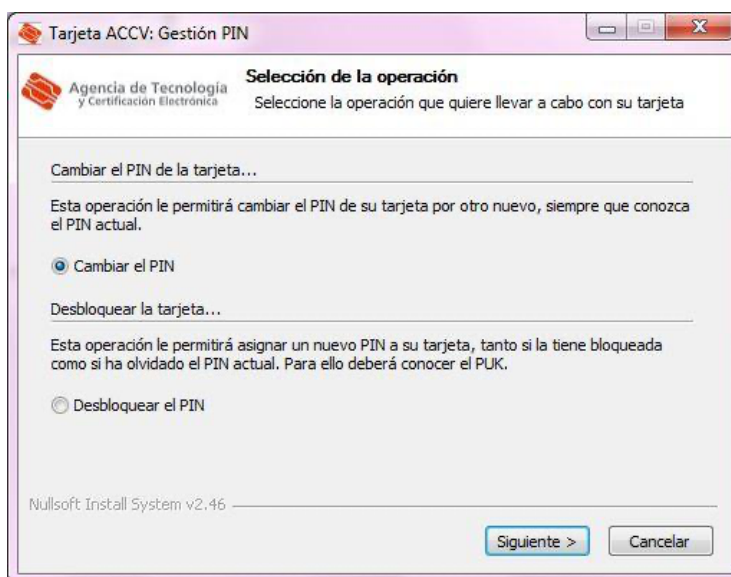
Tarjeta ACCV: Gestión PIN

Agencia de Tecnología y Certificación Electrónica

Selección de la operación

Seleccione la operación que quiere llevar a cabo con su tarjeta

Cambiar el PIN de la tarjeta...

Esta operación le permitirá cambiar el PIN de su tarjeta por otro nuevo, siempre que conozca el PIN actual.

Cambiar el PIN

Desbloquear la tarjeta...

Esta operación le permitirá asignar un nuevo PIN a su tarjeta, tanto si la tiene bloqueada como si ha olvidado el PIN actual. Para ello deberá conocer el PUK.

Desbloquear el PIN

Nullsoft Install System v2.46

Siguiente >

Cancelar